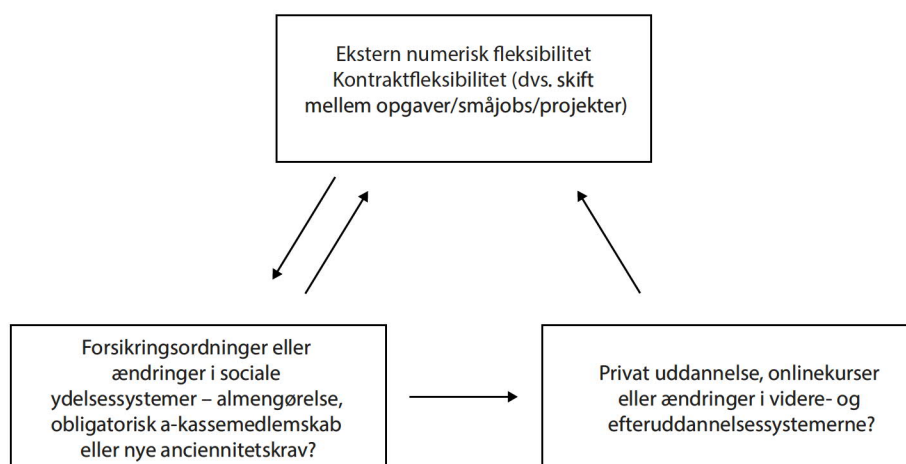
Ekstern numerisk fleksibilitet
Kontraktfleksibilitet (dvs. skift mellem opgaver/småjobs/projekter)

Forsikringsordninger eller ændringer i sociale ydelsessystemer – almengørelse, obligatorisk a-kassemedlemskab eller nye anciennitetskrav?

Privat uddannelse, onlinekurser eller ændringer i videre- og efteruddannelsessystemerne?